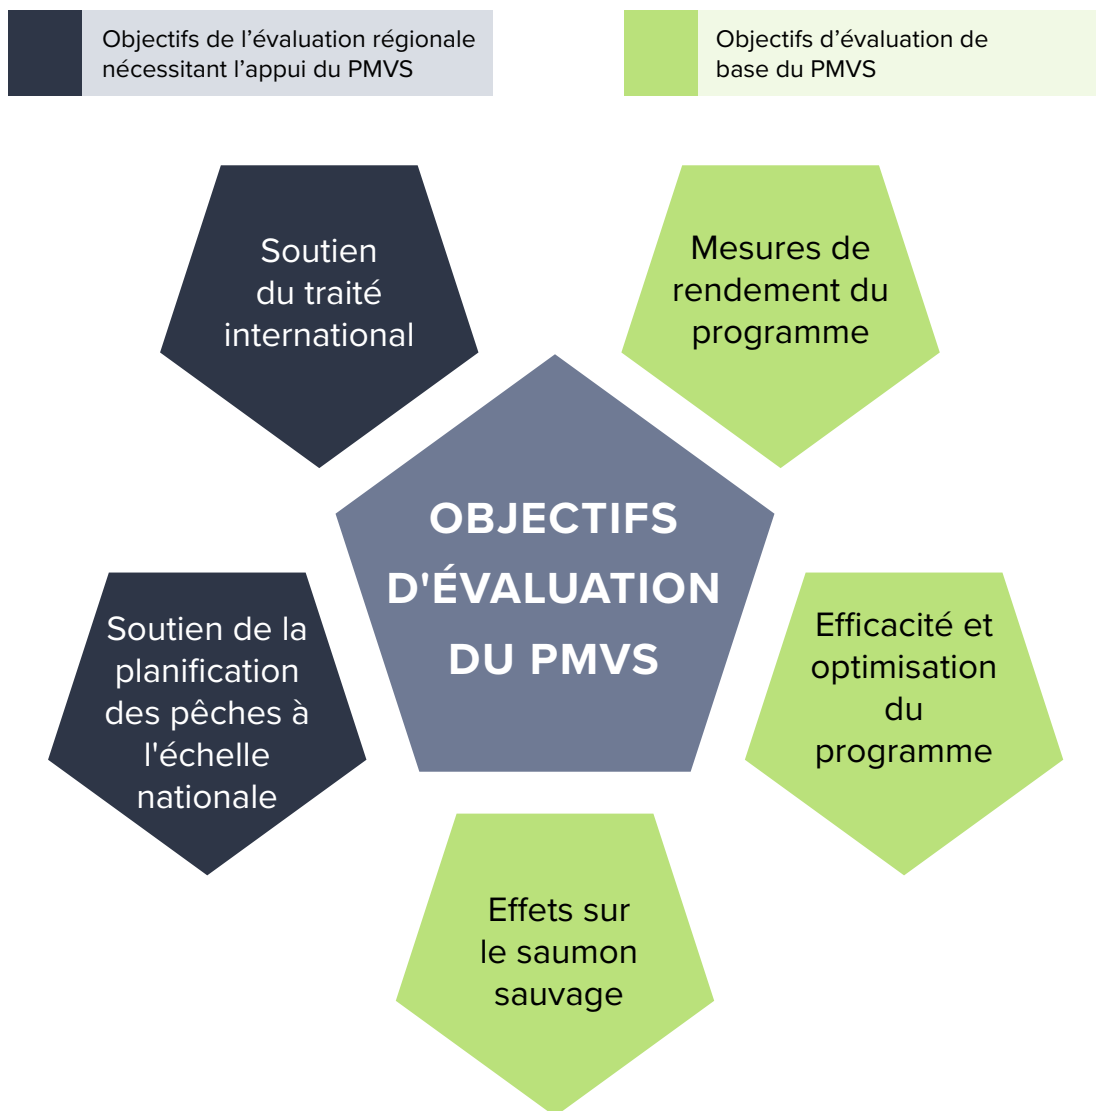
Objectifs de l’évaluation régionale nécessitant l’appui du PMVS

Objectifs d’évaluation de base du PMVS

Soutien du traité international

Mesures de rendement du programme

OBJECTIFS D'ÉVALUATION DU PMVS

Soutien de la planification des pêches à l'échelle nationale

Efficacité et optimisation du programme

Effets sur le saumon sauvage